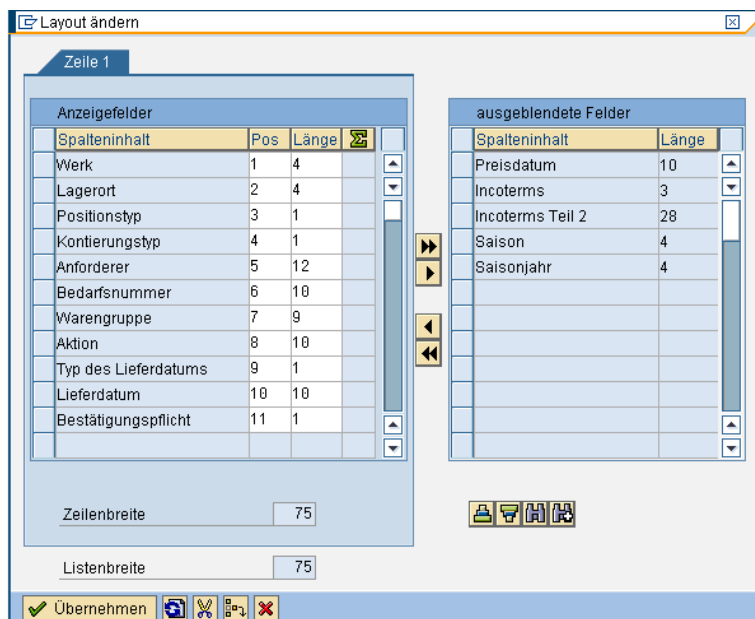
Layout ändern

Zeile 1

Anzeigefelder

| Spalteninhalt | Pos | Länge |
|---|---|---|
| Werk | 1 | 4 |
| Lagerort | 2 | 4 |
| Positionstyp | 3 | 1 |
| Kontierungstyp | 4 | 1 |
| Anforderer | 5 | 12 |
| Bedarfsnummer | 6 | 10 |
| Warengruppe | 7 | 9 |
| Aktion | 8 | 10 |
| Typ des Lieferdatums | 9 | 1 |
| Lieferdatum | 10 | 10 |
| Bestätigungspflicht | 11 | 1 |

ausgeblendete Felder

| Spalteninhalt | Länge |
|---|---|
| Preisdatum | 10 |
| Incoterms | 3 |
| Incoterms Teil 2 | 28 |
| Saison | 4 |
| Saisonjahr | 4 |

Zeilenbreite 75

Listenbreite 75

Übernehmen